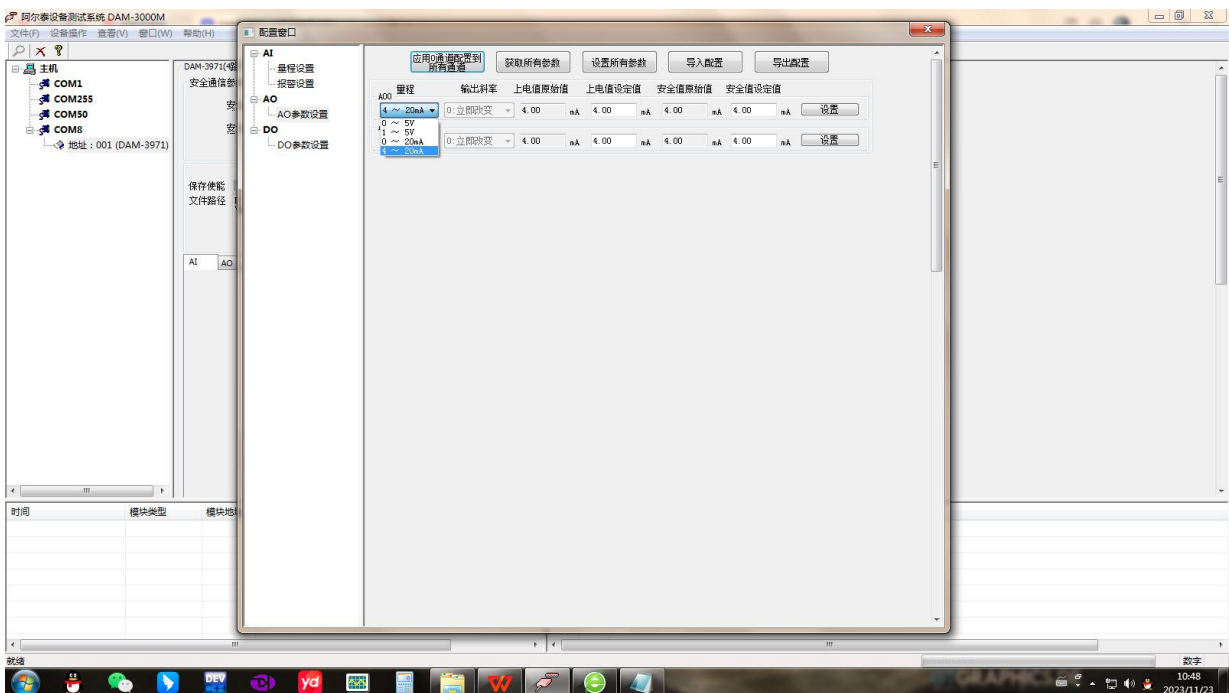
阿尔泰设备测试系统 DAM-3000M
文件(F) 设备操作 查看(V) 窗口(W) 帮助(H)

主机
COM1
COM255
COM50
COM8
地址：001 (DAM-3971)

DAM-3971(
安全通信
安
安

保存使能
文件路径

AI AO

配置窗口

AI
量程设置
报警设置
AO
AO参数设置
DO
DO参数设置

应用0通道配置到所有通道 获取所有参数 设置所有参数 导入配置 导出配置

AO0 量程 输出斜率 上电值原始值 上电值设定值 安全值原始值 安全值设定值
4 ~ 20mA 0:立即改变 4.00 mA 4.00 mA 4.00 mA 4.00 mA 设置
0 ~ 5V
1 ~ 5V
0 ~ 20mA
4 ~ 20mA
0:立即改变 4.00 mA 4.00 mA 4.00 mA 4.00 mA 设置

时间 模块类型 模块地

就绪
数字
10:48
2023/11/23